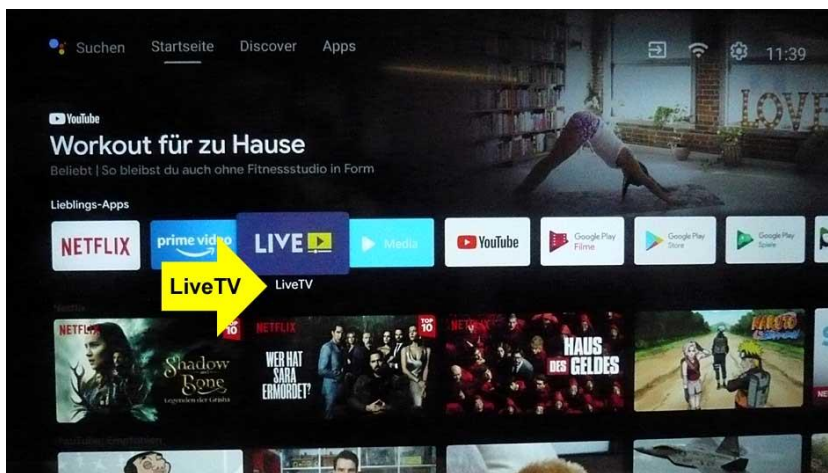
Suchen Startseite Discover Apps

11:39

LOVE

YouTube

Workout für zu Hause

Beliebt | So bleibst du auch ohne Fitnessstudio in Form

Lieblings-Apps

NETFLIX

prime video

LIVE

Media

YouTube

Google Play Filme

Google Play Store

Google Play Spiele

LiveTV

LiveTV

Netflix

NETFLIX

Shadow and Bone

Legenden der Grisha

TOP 10

NETFLIX

WER HAT SARA ERMORDET?

TOP 10

NETFLIX

HAUS DES GELDES

NARUTO

YouTube-Empfehlungen